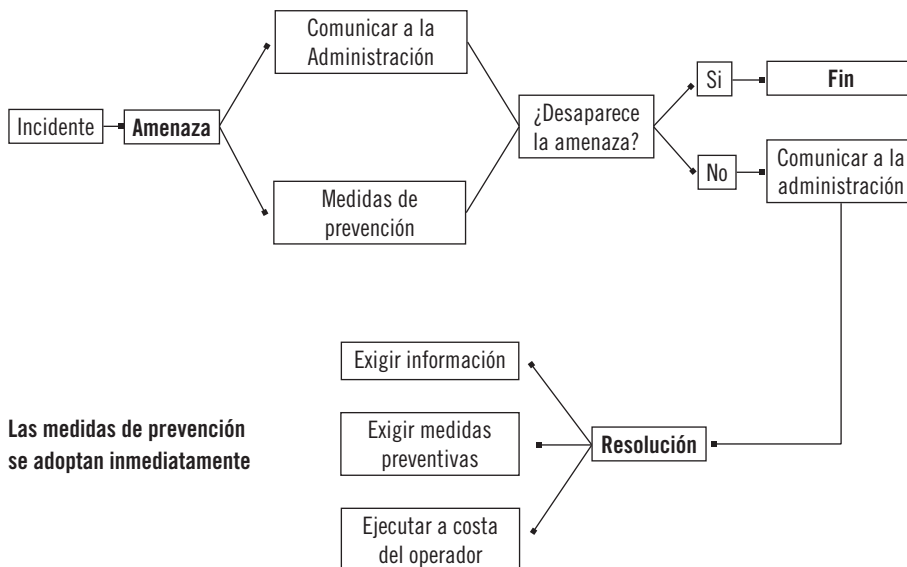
Incidente

Amenaza

Comunicar a la Administración

Medidas de prevención

¿Desaparece la amenaza?

Si

Fin

No

Comunicar a la administración

Exigir información

Exigir medidas preventivas

Ejecutar a costa del operador

Resolución

Las medidas de prevención se adoptan inmediatamente